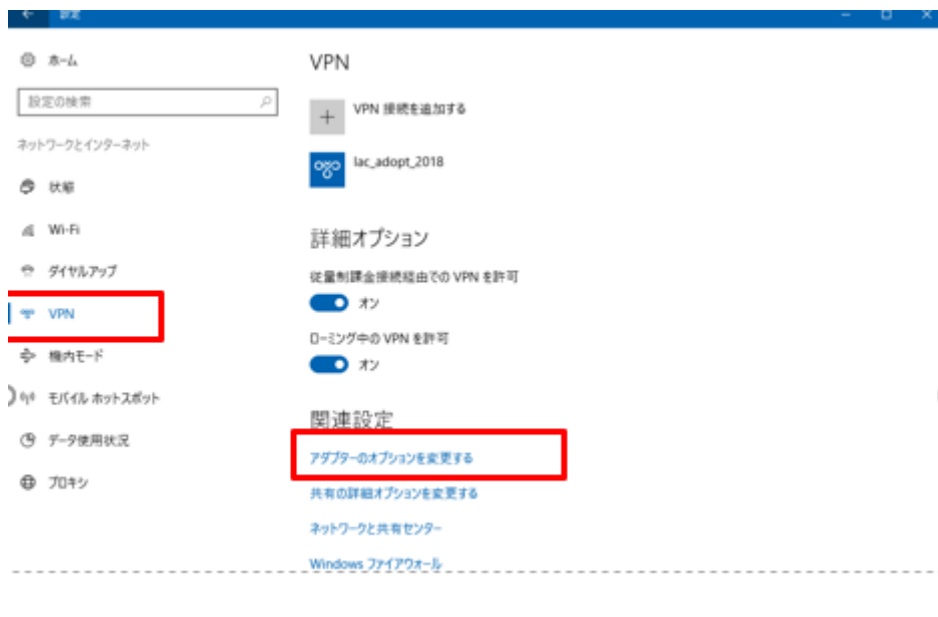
設定

ホーム

設定の検索

ネットワークとインターネット

状態

Wi-Fi

ダイヤルアップ

VPN

機内モード

モバイル ホットスポット

データ使用状況

プロキシ

VPN

VPN 接続を追加する

lac_adopt_2018

詳細オプション

従量制課金接続経由での VPN を許可

オン

ローミング中の VPN を許可

オン

関連設定

アダプターのオプションを変更する

共有の詳細オプションを変更する

ネットワークと共有センター

Windows ファイアウォール